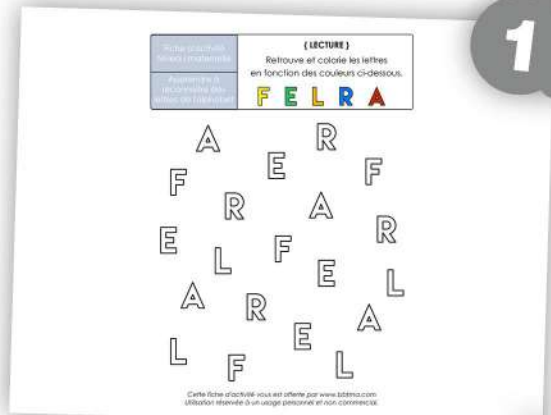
1

Fiche d'activité
Niveau : maternelle

Apprendre à reconnaître des lettres de l'alphabet

( LECTURE )
Retrouve et colorie les lettres en fonction des couleurs ci-dessous.

F E L R A

A R
E F
F
R A
R
E
F
L E
L
A R
A
E
L
F L

Cette fiche d'activité vous est offerte par www.bbtime.com
Utilisation réservée à un usage personnel et non commercial.